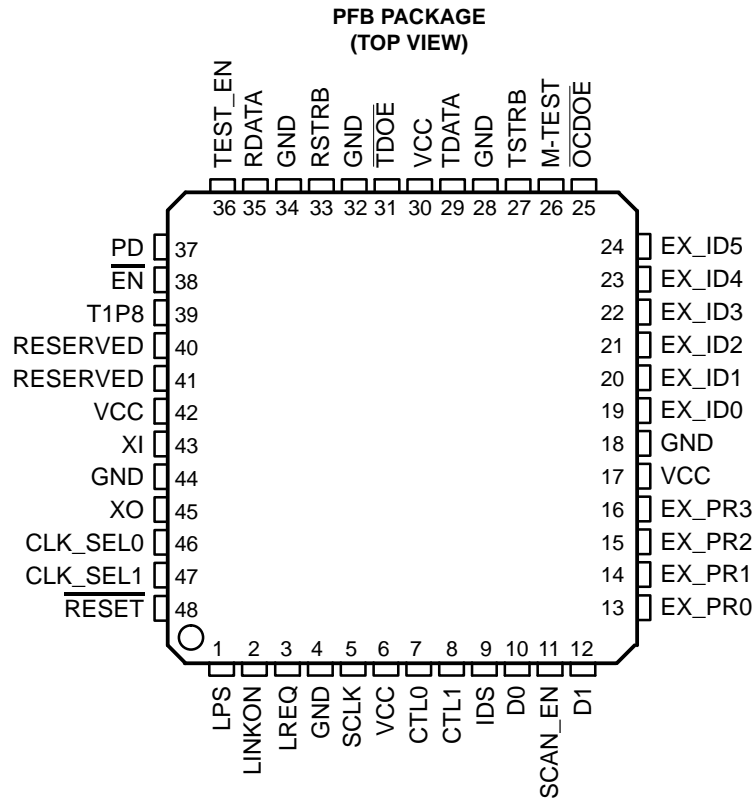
PFB PACKAGE
(TOP VIEW)

TEST_EN 36
RDATA 35
GND 34
RSTRB 33
GND 32
$\overline{\text{TDOE}}$ 31
VCC 30
TDATA 29
GND 28
TSTRB 27
M-TEST 26
$\overline{\text{OCDOE}}$ 25

PD 37
$\overline{\text{EN}}$ 38
T1P8 39
RESERVED 40
RESERVED 41
VCC 42
XI 43
GND 44
XO 45
CLK_SEL0 46
CLK_SEL1 47
$\overline{\text{RESET}}$ 48

24 EX_ID5
23 EX_ID4
22 EX_ID3
21 EX_ID2
20 EX_ID1
19 EX_ID0
18 GND
17 VCC
16 EX_PR3
15 EX_PR2
14 EX_PR1
13 EX_PR0

1 LPS
2 LINKON
3 LREQ
4 GND
5 SCLK
6 VCC
7 CTL0
8 CTL1
9 IDS
10 D0
11 SCAN_EN
12 D1